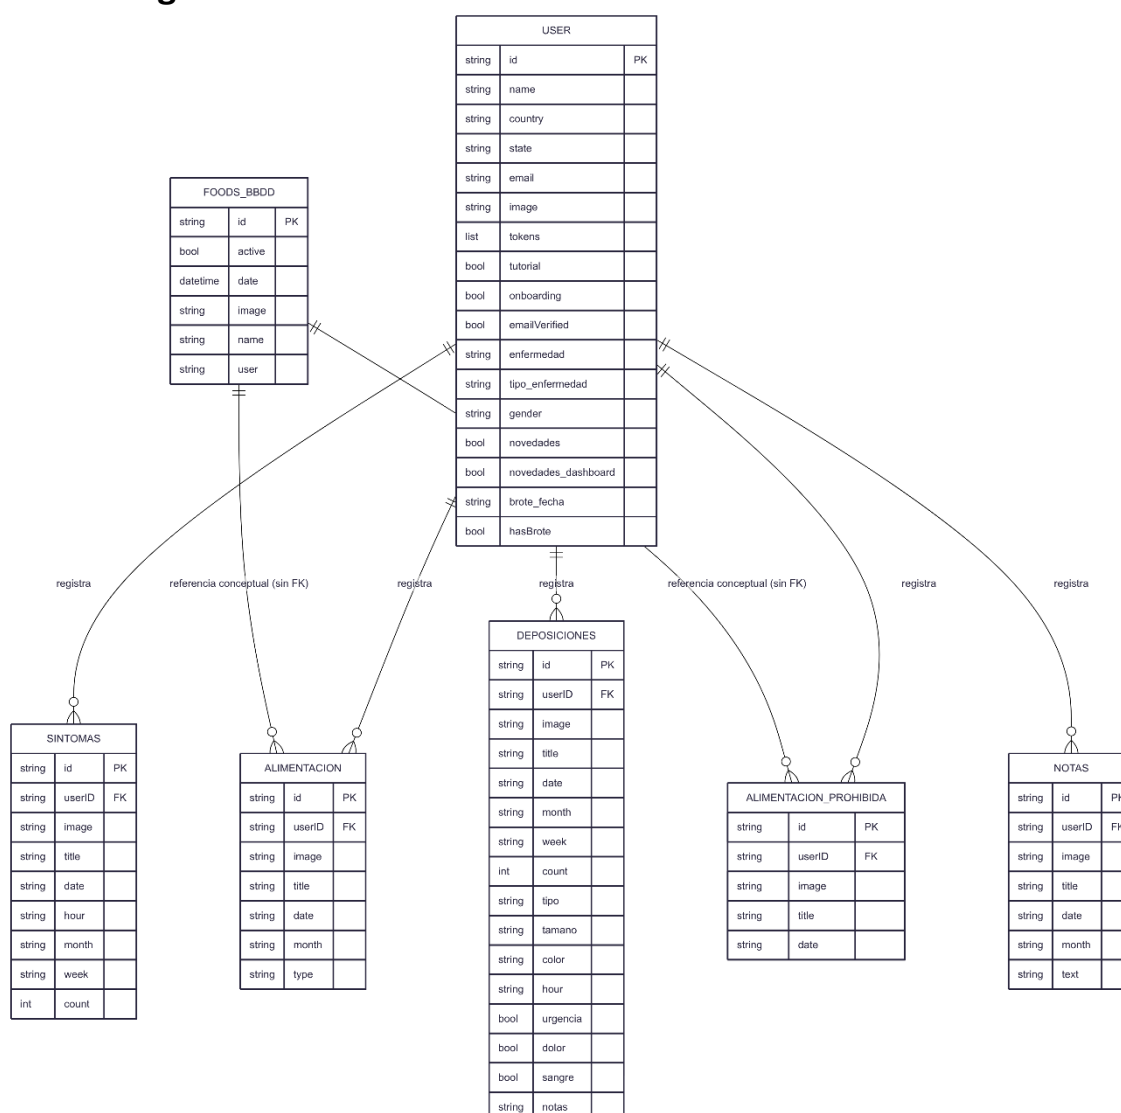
USER

| string | id | PK |
|---|---|---|
| string | name | |
| string | country | |
| string | state | |
| string | email | |
| string | image | |
| list | tokens | |
| bool | tutorial | |
| bool | onboarding | |
| bool | emailVerified | |
| string | enfermedad | |
| string | tipo_enfermedad | |
| string | gender | |
| bool | novedades | |
| bool | novedades_dashboard | |
| string | brote_fecha | |
| bool | hasBrote | |

FOODS_BBDD

| string | id | PK |
|---|---|---|
| bool | active | |
| datetime | date | |
| string | image | |
| string | name | |
| string | user | |

registra

referencia conceptual (sin FK)

registra

registra

referencia conceptual (sin FK)

registra

registra

SINTOMAS

| string | id | PK |
|---|---|---|
| string | userID | FK |
| string | image | |
| string | title | |
| string | date | |
| string | hour | |
| string | month | |
| string | week | |
| int | count | |

ALIMENTACION

| string | id | PK |
|---|---|---|
| string | userID | FK |
| string | image | |
| string | title | |
| string | date | |
| string | month | |
| string | type | |

DEPOSICIONES

| string | id | PK |
|---|---|---|
| string | userID | FK |
| string | image | |
| string | title | |
| string | date | |
| string | month | |
| string | week | |
| int | count | |
| string | tipo | |
| string | tamano | |
| string | color | |
| string | hour | |
| bool | urgencia | |
| bool | dolor | |
| bool | sangre | |
| string | notas | |

ALIMENTACION_PROHIBIDA

| string | id | PK |
|---|---|---|
| string | userID | FK |
| string | image | |
| string | title | |
| string | date | |

NOTAS

| string | id | P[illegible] |
|---|---|---|
| string | userID | F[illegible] |
| string | image | |
| string | title | |
| string | date | |
| string | month | |
| string | text | |